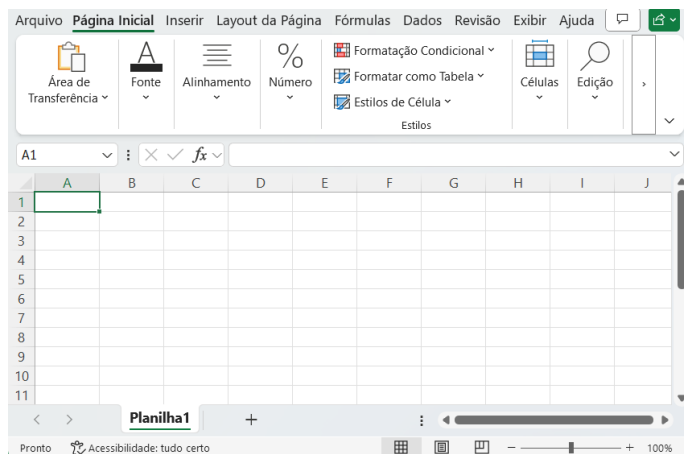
Arquivo Página Inicial Inserir Layout da Página Fórmulas Dados Revisão Exibir Ajuda

Área de Transferência
Fonte
Alinhamento
Número
Formatação Condicional
Formatar como Tabela
Estilos de Célula
Estilos
Células
Edição

A1
$fx$

| | A | B | C | D | E | F | G | H | I | J |
|---|---|---|---|---|---|---|---|---|---|---|
| 1 | | | | | | | | | | |
| 2 | | | | | | | | | | |
| 3 | | | | | | | | | | |
| 4 | | | | | | | | | | |
| 5 | | | | | | | | | | |
| 6 | | | | | | | | | | |
| 7 | | | | | | | | | | |
| 8 | | | | | | | | | | |
| 9 | | | | | | | | | | |
| 10 | | | | | | | | | | |
| 11 | | | | | | | | | | |

Planilha1 +

Pronto Acessibilidade: tudo certo
- + 100%